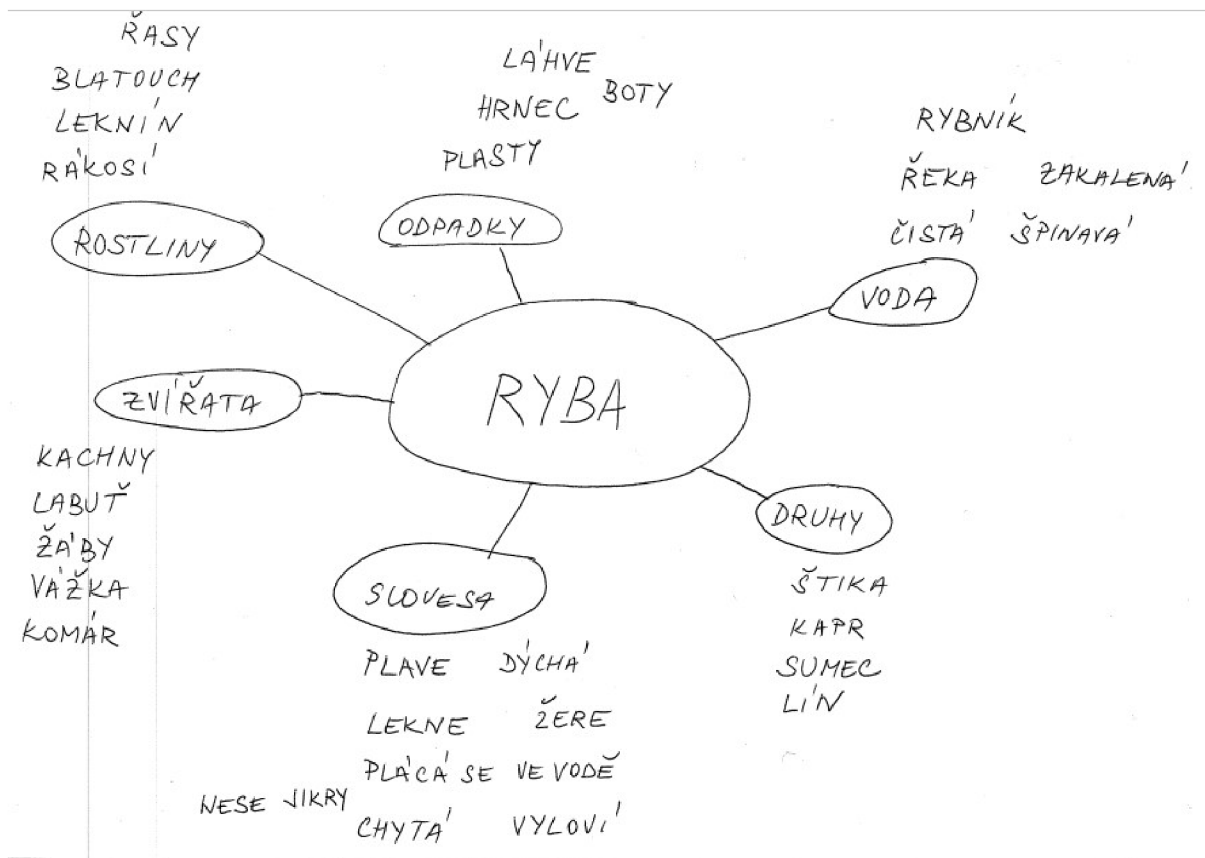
ŘASY
BLATOUCH
LEKNÍN
RÁKOSÍ

ROSTLINY

LÁHVE
HRNEC
BOTY
PLASTY

ODPADKY

RYBNÍK
ŘEKA
ZAKALENÁ
ČISTÁ
ŠPINAVÁ

VODA

RYBA

ZVÍŘATA

KACHNY
LABUŤ
ŽÁBY
VÁŽKA
KOMÁR

DRUHY

ŠTIKA
KAPR
SUMEC
LÍN

SLOVESA

PLAVE
DÝCHÁ
LEKNE
ŽERE
PLÁCÁ SE VE VODĚ
NESE JIKRY
CHYTÁ
VYLOVÍ